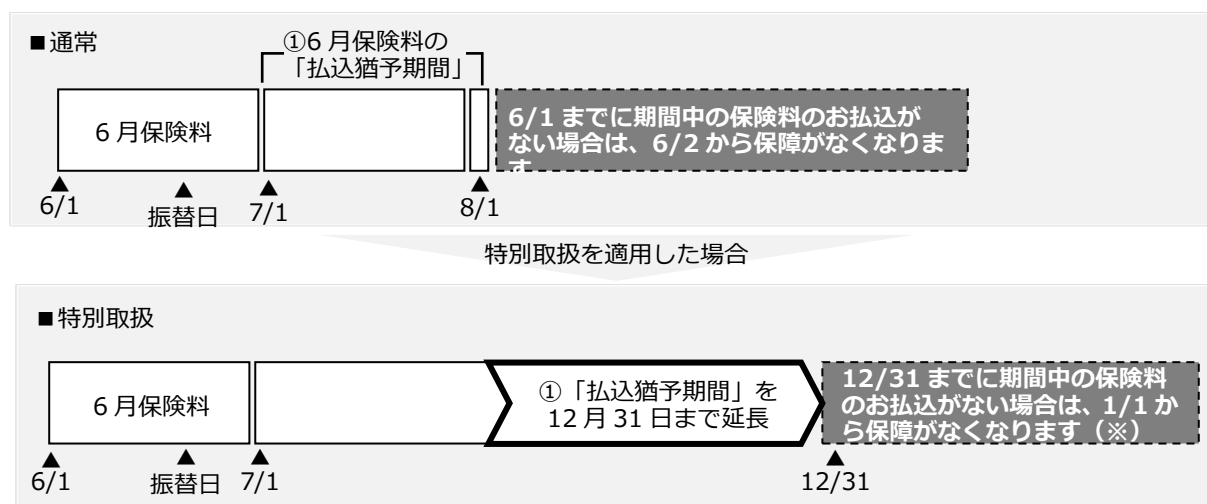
■通常

①6 月保険料の「払込猶予期間」

6 月保険料

6/1 までに期間中の保険料のお払込がない場合は、6/2 から保障がなくなります

6/1
振替日
7/1
8/1

特別取扱を適用した場合

■特別取扱

6 月保険料

①「払込猶予期間」を 12 月 31 日まで延長

12/31 までに期間中の保険料のお払込がない場合は、1/1 から保障がなくなります（※）

6/1
振替日
7/1
12/31